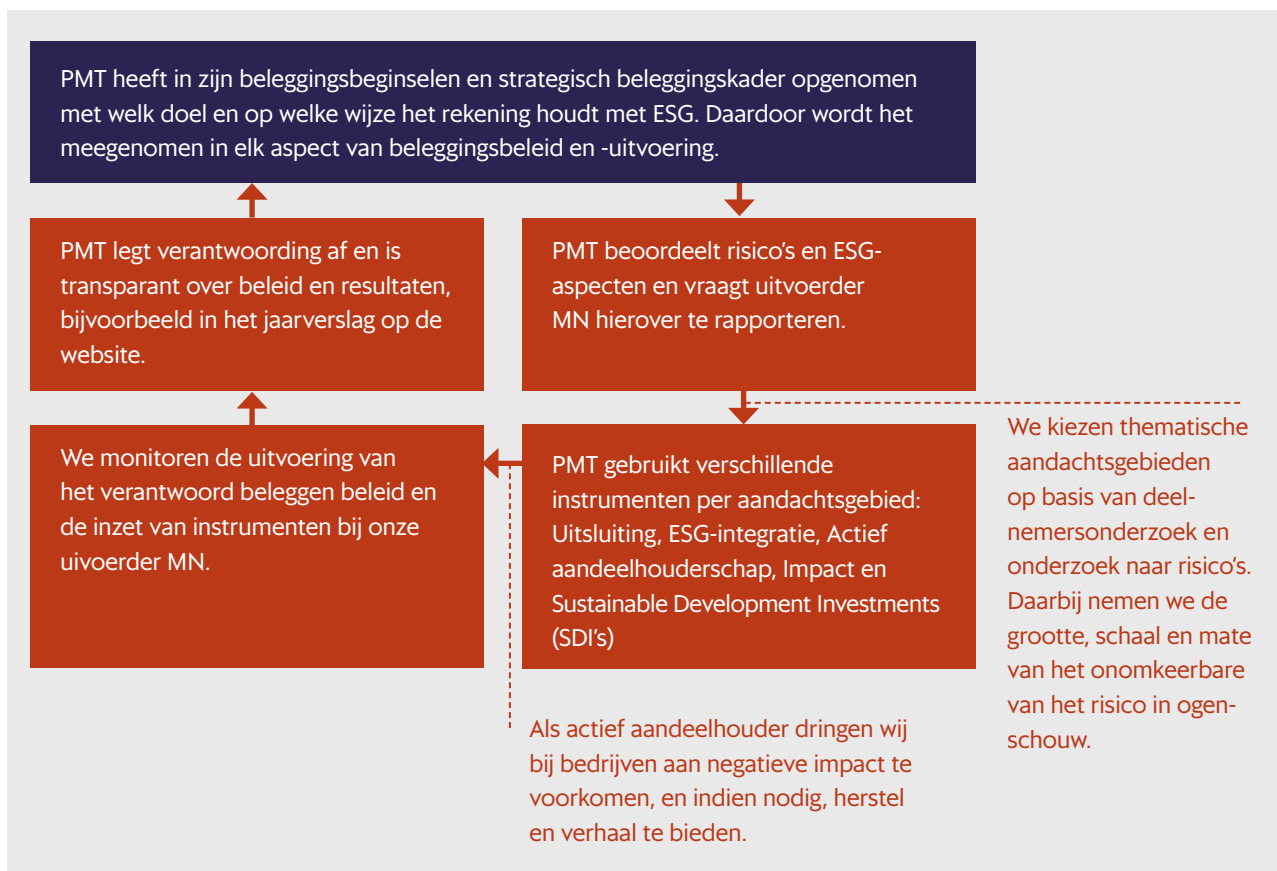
PMT heeft in zijn beleggingsbeginselen en strategisch beleggingskader opgenomen met welk doel en op welke wijze het rekening houdt met ESG. Daardoor wordt het meegenomen in elk aspect van beleggingsbeleid en -uitvoering.

PMT legt verantwoording af en is transparant over beleid en resultaten, bijvoorbeeld in het jaarverslag op de website.

PMT beoordeelt risico's en ESG-aspecten en vraagt uitvoerder MN hierover te rapporteren.

We monitoren de uitvoering van het verantwoord beleggen beleid en de inzet van instrumenten bij onze uivoerder MN.

PMT gebruikt verschillende instrumenten per aandachtsgebied: Uitsluiting, ESG-integratie, Actief aandeelhouderschap, Impact en Sustainable Development Investments (SDI's)

We kiezen thematische aandachtsgebieden op basis van deelnemersonderzoek en onderzoek naar risico's. Daarbij nemen we de grootte, schaal en mate van het onomkeerbare van het risico in ogenschouw.

Als actief aandeelhouder dringen wij bij bedrijven aan negatieve impact te voorkomen, en indien nodig, herstel en verhaal te bieden.